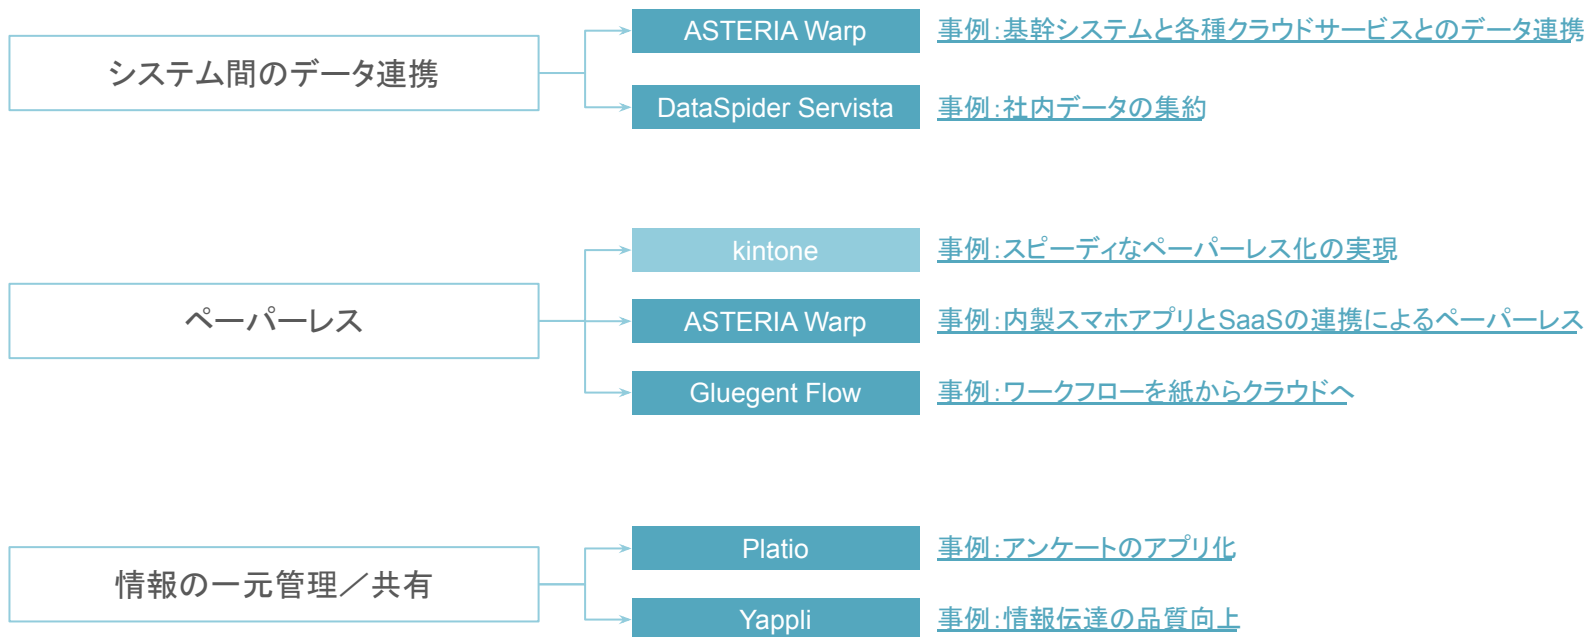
システム間のデータ連携

ASTERIA Warp
事例:基幹システムと各種クラウドサービスとのデータ連携

DataSpider Servista
事例:社内データの集約

ペーパーレス

kintone
事例:スピーディなペーパーレス化の実現

ASTERIA Warp
事例:内製スマホアプリとSaaSの連携によるペーパーレス

Gluegent Flow
事例:ワークフローを紙からクラウドへ

情報の一元管理/共有

Platio
事例:アンケートのアプリ化

Yappli
事例:情報伝達の品質向上